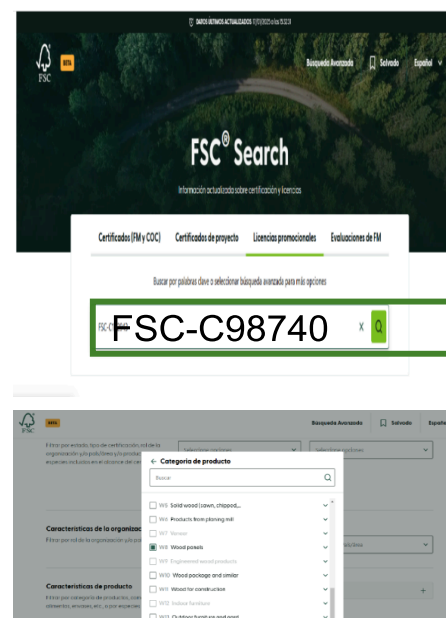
DATOS ÚLTIMOS ACTUALIZADOS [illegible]

FSC

BETA

Búsqueda Avanzada Salvado Español

FSC® Search

Información actualizada sobre certificación y licencias

Certificados (FM y COC) Certificados de proyecto Licencias promocionales Evaluaciones de FM

Buscar por palabras clave o seleccionar búsqueda avanzada para más opciones

FSC-C98740

X

FSC

BETA

Búsqueda Avanzada Salvado Españ

Filtrar por estado, tipo de certificación, rol de la organización y/o país/área y/o productos y/o especies incluidas en el alcance del certificado

Características de la organización

Filtrar por rol de la organización y/o país

Características de producto

Filtrar por categoría de productos, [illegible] elementos, envases, etc., o por especies

← Categoría de producto

Buscar

W5 Solid wood (sawn, chipped,...

W6 Products from planing mill

W7 Veneer

W8 Wood panels

W9 Engineered wood products

W10 Wood package and similar

W11 Wood for construction

W12 Indoor furniture

W13 Outdoor furniture and good